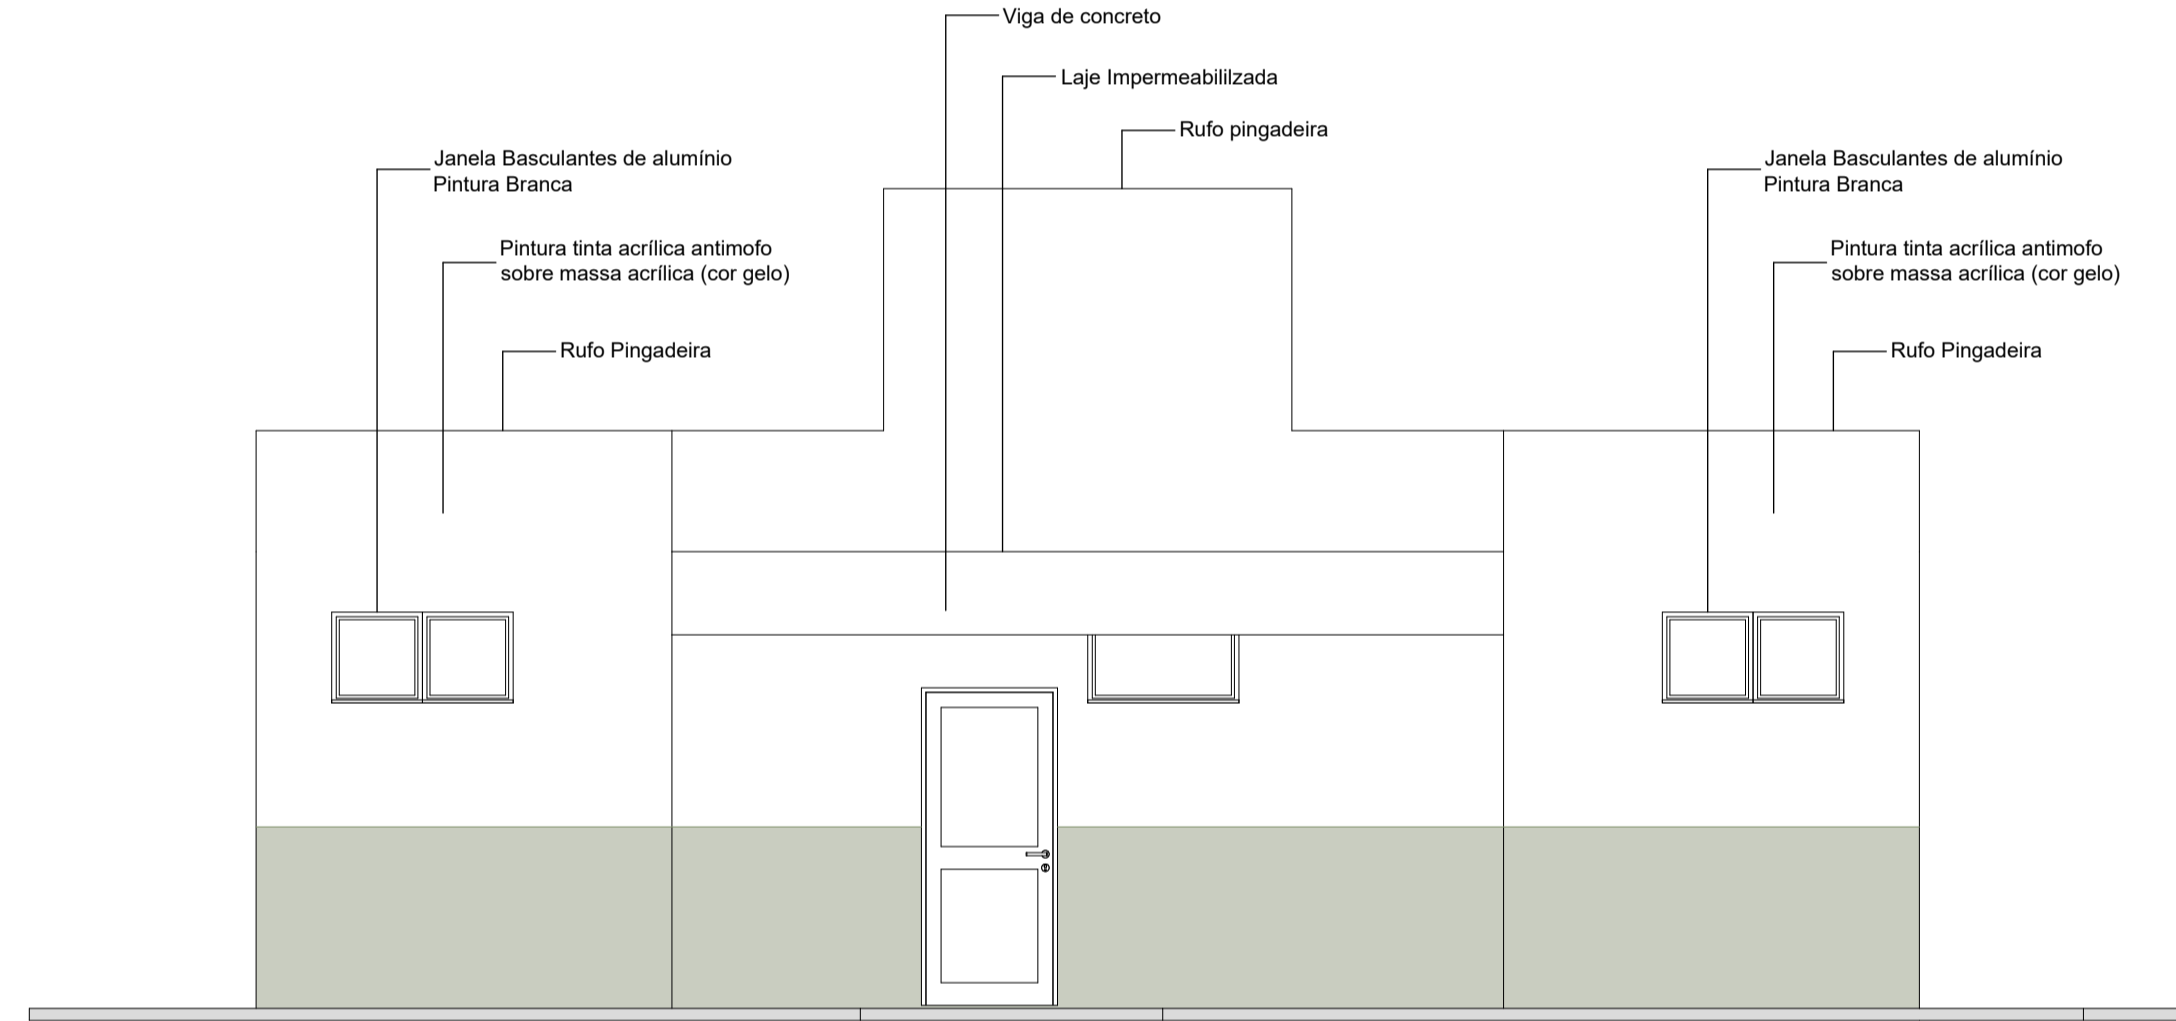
Viga de concreto

Laje Impermeabililzada

Rufo pingadeira

Janela Basculantes de alumínio
Pintura Branca

Pintura tinta acrílica antimofo
sobre massa acrílica (cor gelo)

Rufo Pingadeira

Janela Basculantes de alumínio
Pintura Branca

Pintura tinta acrílica antimofo
sobre massa acrílica (cor gelo)

Rufo Pingadeira